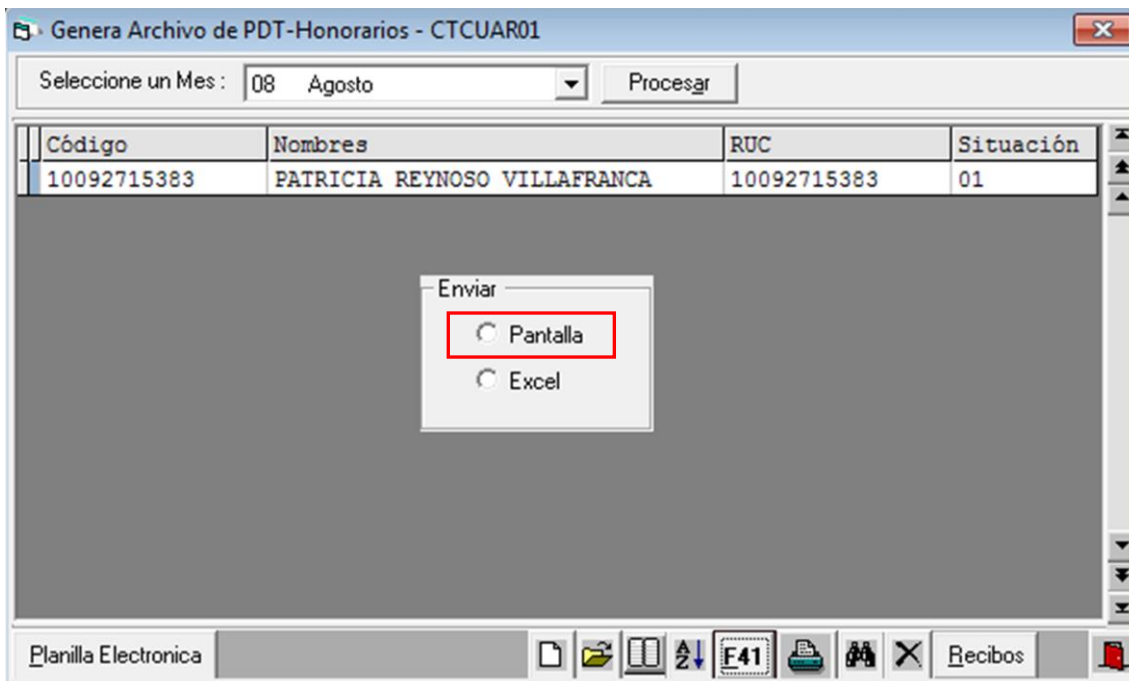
Genera Archivo de PDT-Honorarios - CTCUAR01

Seleccione un Mes : 08 Agosto

Procesar

| Código | Nombres | RUC | Situación |
|---|---|---|---|
| 10092715383 | PATRICIA REYNOSO VILLAFRANCA | 10092715383 | 01 |

Enviar

Pantalla

Excel

Planilla Electronica

F41

Recibos